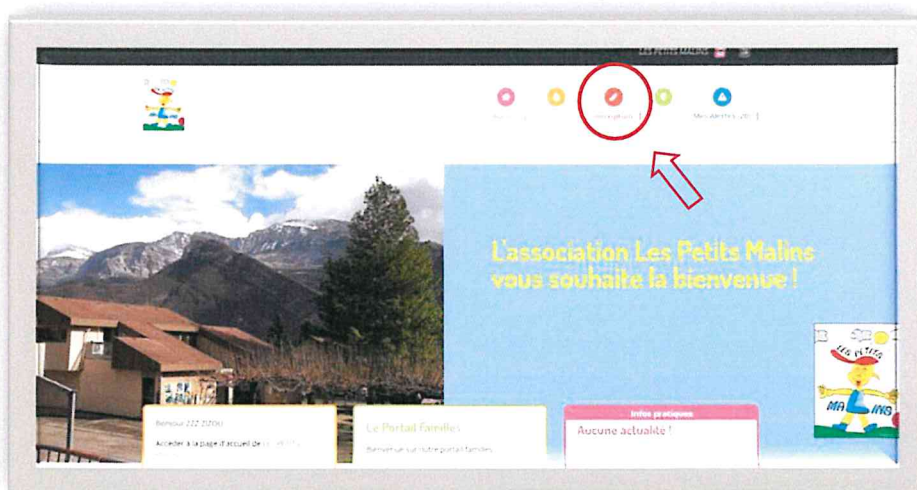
LES PETITS MALINS

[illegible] Inscriptions | Mes achats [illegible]

L'association Les Petits Malins vous souhaite la bienvenue !

LES PETITS MALINS

Bonjour ZIZI ZIZOU
Accéder à la page d'accueil de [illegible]

Le Portail Familles
Bienvenue sur notre portail familles

Infos pratiques
Aucune actualité !